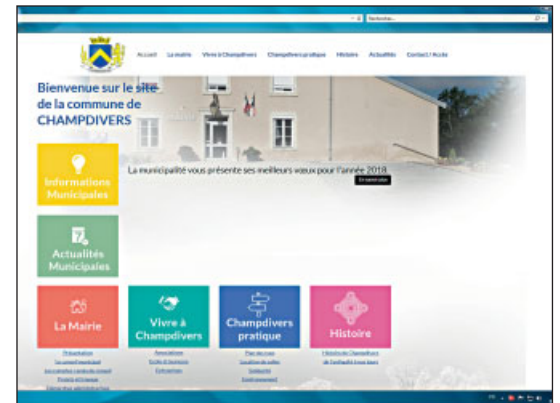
Rechercher...

Accueil La mairie Vivre à Champdivers Champdivers pratique Histoire Actualités Contact / Accès

Bienvenue sur le site de la commune de CHAMPDIVERS

La municipalité vous présente ses meilleurs voeux pour l'année 2018

En savoir plus

Informations Municipales

Actualités Municipales

La Mairie

Présentation
Le conseil municipal
Les comptes-rendus du conseil
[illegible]
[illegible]

Vivre à Champdivers

Associations
Ecole et Jeunesse
Entreprises

Champdivers pratique

Plan des rues
Location de salles
Déchets
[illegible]

Histoire

L'histoire de Champdivers
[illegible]